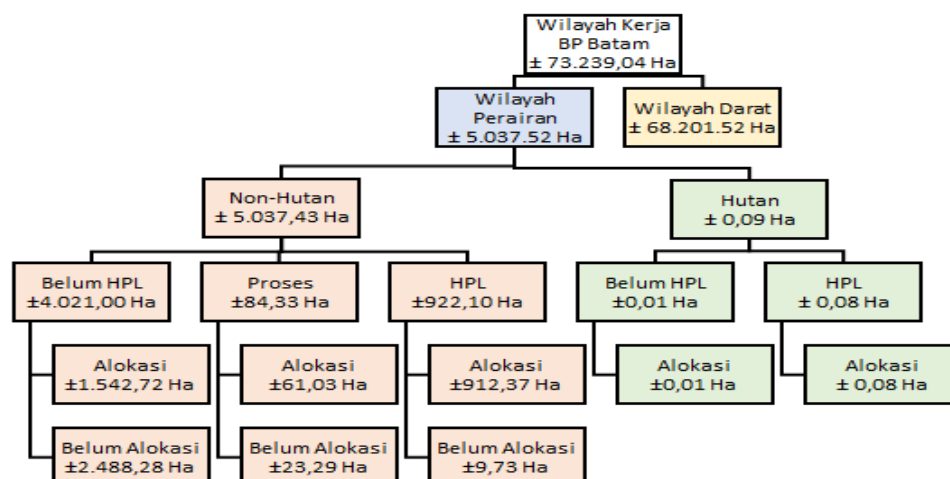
Wilayah Kerja BP Batam
± 73.239,04 Ha

Wilayah Perairan
± 5.037.52 Ha

Wilayah Darat
± 68.201.52 Ha

Non-Hutan
± 5.037,43 Ha

Hutan
± 0,09 Ha

Belum HPL
±4.021,00 Ha

Proses
±84,33 Ha

HPL
±922,10 Ha

Belum HPL
±0,01 Ha

HPL
± 0,08 Ha

Alokasi
±1.542,72 Ha

Alokasi
±61,03 Ha

Alokasi
±912,37 Ha

Alokasi
±0,01 Ha

Alokasi
± 0,08 Ha

Belum Alokasi
±2.488,28 Ha

Belum Alokasi
±23,29 Ha

Belum Alokasi
±9,73 Ha